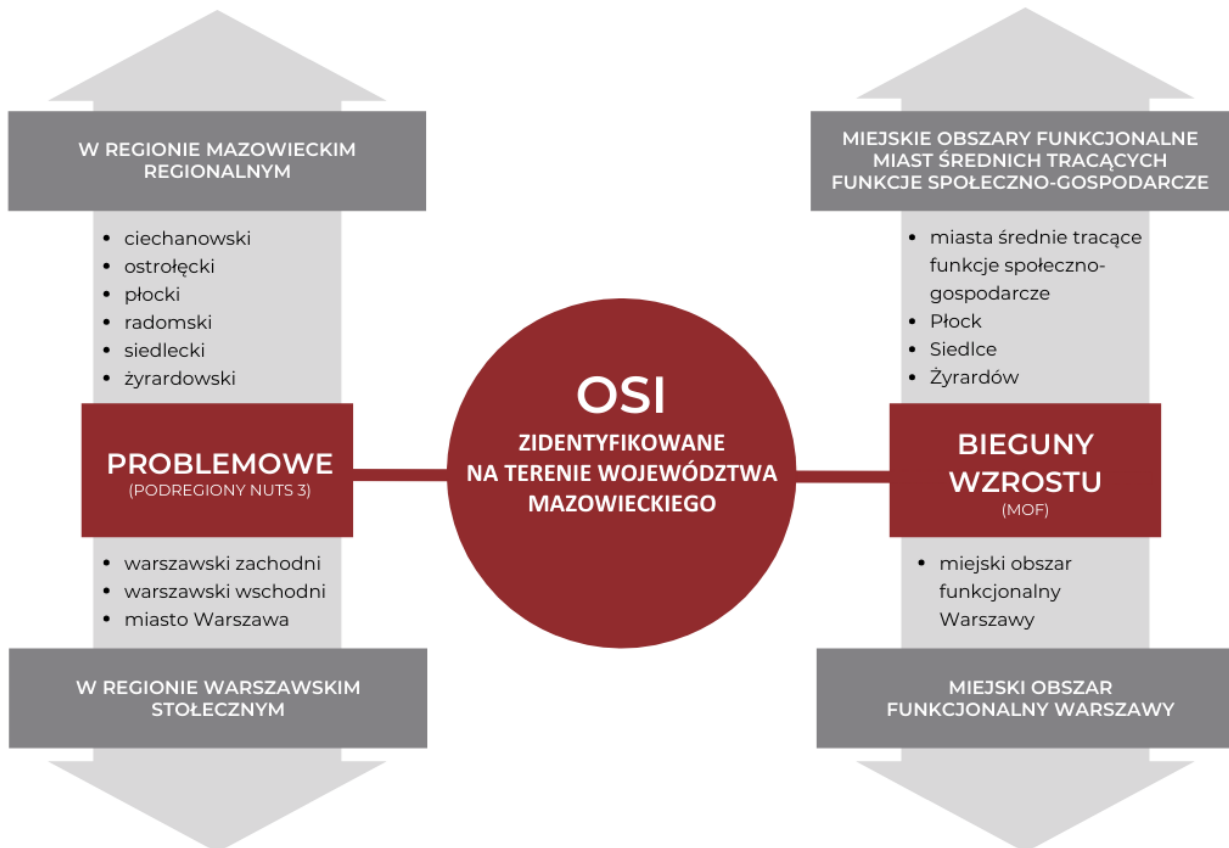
W REGIONIE MAZOWIECKIM REGIONALNYM

- ciechanowski
- ostrołęcki
- płocki
- radomski
- siedlecki
- żyrardowski

PROBLEMOWE
(PODREGIONY NUTS 3)

- warszawski zachodni
- warszawski wschodni
- miasto Warszawa

W REGIONIE WARSZAWSKIM STOŁECZNYM

OSI
ZIDENTYFIKOWANE NA TERENIE WOJEWÓDZTWA MAZOWIECKIEGO

MIEJSKIE OBSZARY FUNKCJONALNE MIAST ŚREDNICH TRACĄCYCH FUNKCJE SPOŁECZNO-GOSPODARCZE

- miasta średnie tracące funkcje społeczno-gospodarcze
- Płock
- Siedlce
- Żyrardów

BIEGUNY WZROSTU
(MOF)

- miejski obszar funkcjonalny Warszawy

MIEJSKI OBSZAR FUNKCJONALNY WARSZAWY